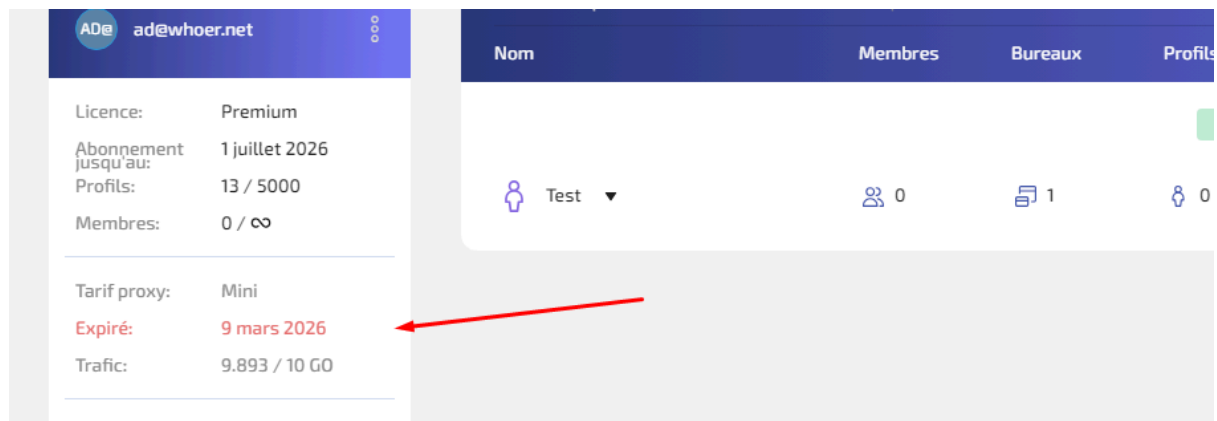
AD@ ad@whoer.net

Licence: Premium
Abonnement jusqu'au: 1 juillet 2026
Profils: 13 / 5000
Membres: 0 / ∞

Tarif proxy: Mini
Expiré: 9 mars 2026
Trafic: 9.893 / 10 GO

| Nom | Membres | Bureaux | Profils |
|---|---|---|---|
| Test ▼ | 0 | 1 | 0 |